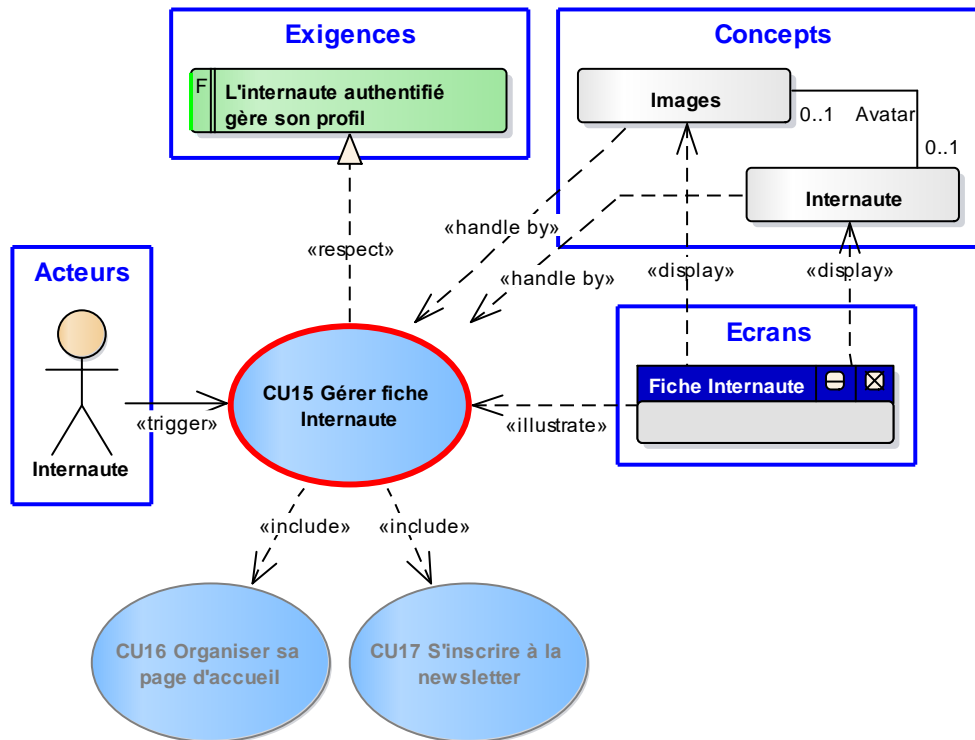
Exigences

F

L'internaute authentifié gère son profil

Concepts

Images

0..1 Avatar

0..1

Internaute

«respect»

«handle by»

«handle by»

«display»

«display»

Acteurs

Internaute

«trigger»

CU15 Gérer fiche Internaute

Ecrans

Fiche Internaute

«illustrate»

«include»

«include»

CU16 Organiser sa page d'accueil

CU17 S'inscrire à la newsletter